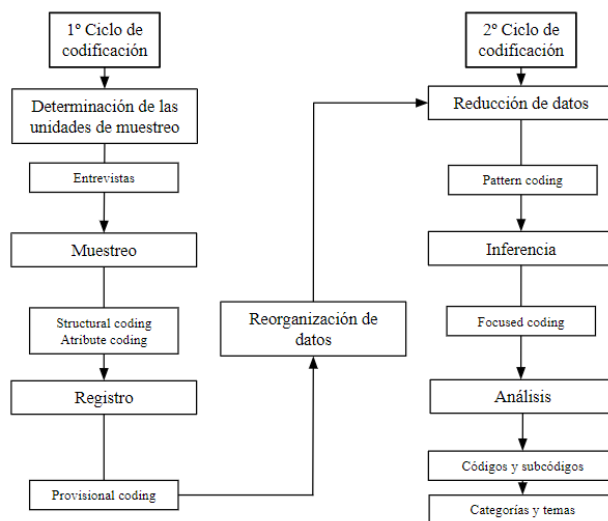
1º Ciclo de codificación

Determinación de las unidades de muestreo

Entrevistas

Muestreo

Structural coding
Atribute coding

Registro

Provisional coding

Reorganización de datos

2º Ciclo de codificación

Reducción de datos

Pattern coding

Inferencia

Focused coding

Análisis

Códigos y subcódigos

Categorías y temas